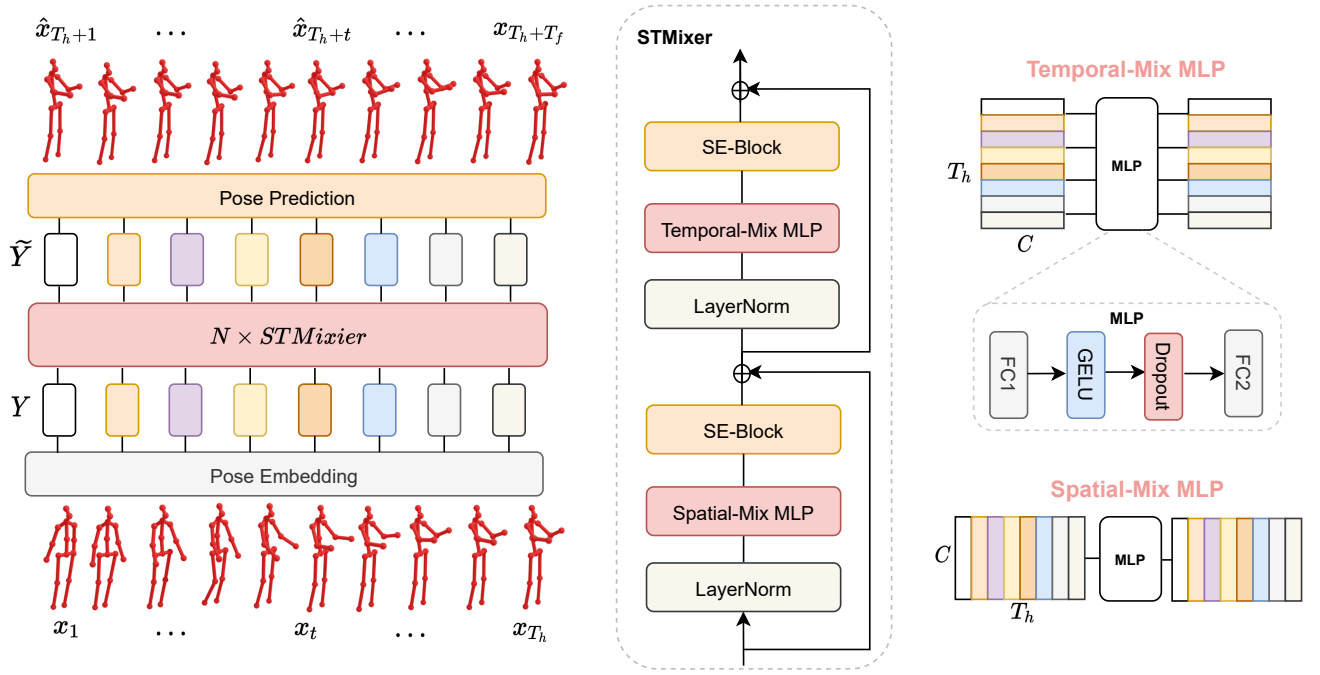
$\hat{x}_{T_h+1}$ $\cdots$ $\hat{x}_{T_h+t}$ $\cdots$ $x_{T_h+T_f}$

Pose Prediction

$\widetilde{Y}$

$N \times STMixier$

$Y$

Pose Embedding

$x_1$ $\cdots$ $x_t$ $\cdots$ $x_{T_h}$

STMixer

SE-Block

Temporal-Mix MLP

LayerNorm

SE-Block

Spatial-Mix MLP

LayerNorm

Temporal-Mix MLP

$T_h$

MLP

$C$

MLP

FC1

GELU

Dropout

FC2

Spatial-Mix MLP

$C$

MLP

$T_h$